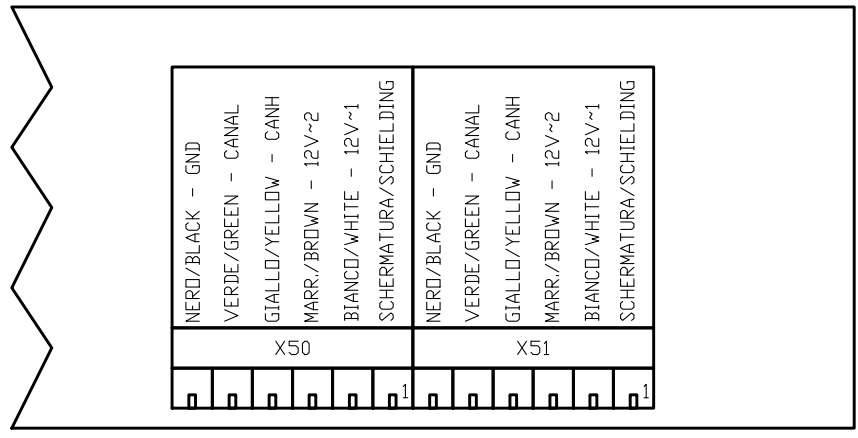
NERO/BLACK - GND
VERDE/GREEN - CANAL
GIALLO/YELLOW - CANH
MARR./BROWN - 12V~2
BIANCO/WHITE - 12V~1
SCHERMATURA/SCHIELDING

X50

1

NERO/BLACK - GND
VERDE/GREEN - CANAL
GIALLO/YELLOW - CANH
MARR./BROWN - 12V~2
BIANCO/WHITE - 12V~1
SCHERMATURA/SCHIELDING

X51

1